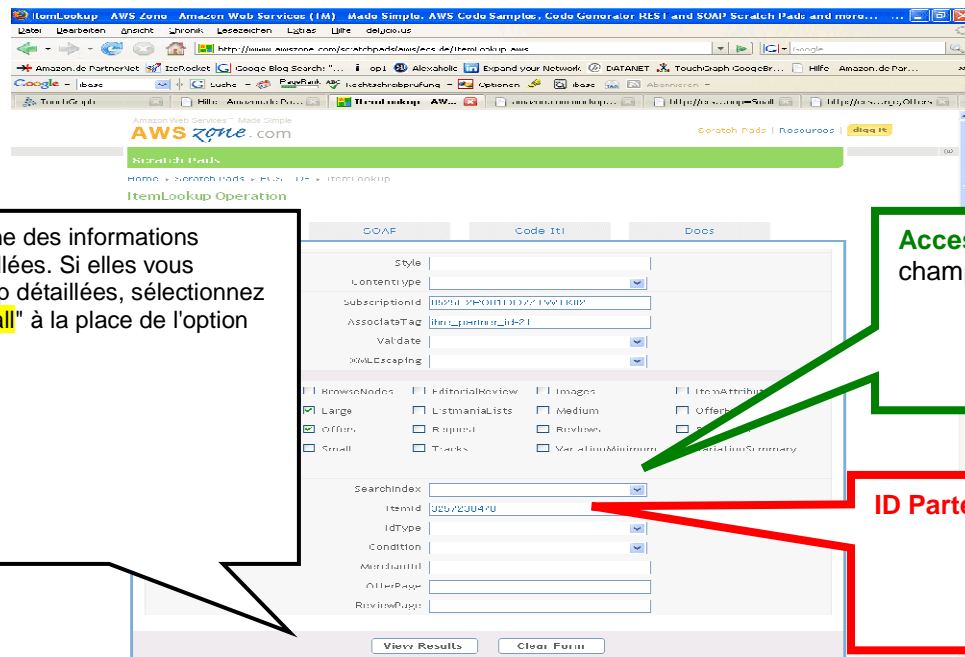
ItemLookup AWS Zone Amazon Web Services (TM) Made Simple. AWS Code Samples, Code Generator REST and SOAP Scratch Pads and more...

Datei Bearbeiten Ansicht Chronik Lesezeichen Extras Hilfe del.icio.us

http://www.awszone.com/scratchpads/aws/ecs.de/ItemLookup.aws

Google

Amazon.de PartnerNet IceRocket Google Blog Search: "... op1 Alexaholic Expand your Network DATANET TouchGraph GoogleBr... Hilfe Amazon.de Par...

Google ibase Suche PageRank Rechtschreibprüfung Optionen ibase Abonnieren

TouchGraph Hilfe Amazon.de Par... ItemLookup AWS... amazon.com/lookup... http://...=Small http://...Offers

Amazon Web Services™ Made Simple

AWS zone.com

Scratch Pads | Resources | digg it

Scratch Pads

Home » Scratch Pads » ECS.DE » ItemLookup

ItemLookup Operation

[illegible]ne des informations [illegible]llées. Si elles vous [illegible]p détaillées, sélectionnez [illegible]all" à la place de l'option

SOAP Code It! Docs

Style

ContentType

SubscriptionId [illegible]

AssociateTag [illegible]

Validate

XMLEscaping

BrowseNodes EditorialReview Images ItemAttribut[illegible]

Large ListmaniaLists Medium Offer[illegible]

Offers Request Reviews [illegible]

Small Tracks VariationMinimum VariationSummary

SearchIndex

ItemId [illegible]

IdType

Condition

MerchantId

OfferPage

ReviewPage

View Results Clear Form

Acce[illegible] cham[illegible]

ID Part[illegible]